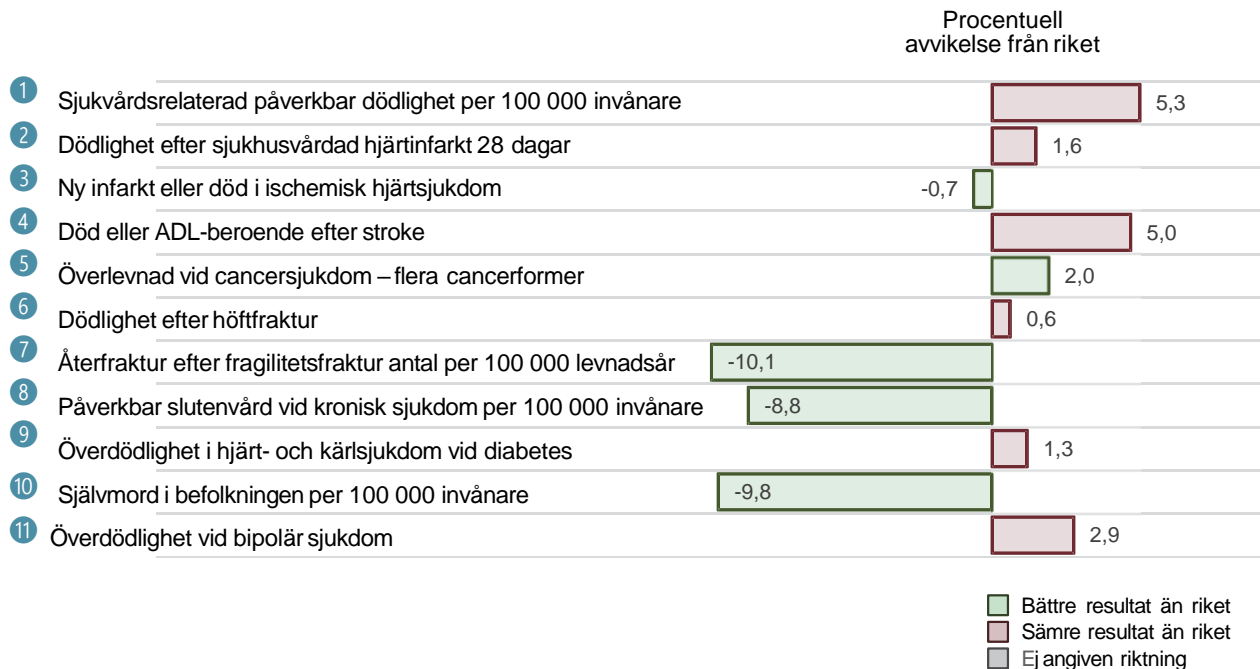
Procentuell avvikelse från riket

1 Sjukvårdsrelaterad påverkbar dödlighet per 100 000 invånare 5,3
2 Dödlighet efter sjukhusvårdad hjärtinfarkt 28 dagar 1,6
3 Ny infarkt eller död i ischemisk hjärtsjukdom -0,7
4 Död eller ADL-beroende efter stroke 5,0
5 Överlevnad vid cancersjukdom – flera cancerformer 2,0
6 Dödlighet efter höftfraktur 0,6
7 Återfraktur efter fragilitetsfraktur antal per 100 000 levnadsår -10,1
8 Påverkbar slutenvård vid kronisk sjukdom per 100 000 invånare -8,8
9 Överdödlighet i hjärt- och kärlsjukdom vid diabetes 1,3
10 Självmord i befolkningen per 100 000 invånare -9,8
11 Överdödlighet vid bipolär sjukdom 2,9

Bättre resultat än riket
Sämre resultat än riket
Ej angiven riktning